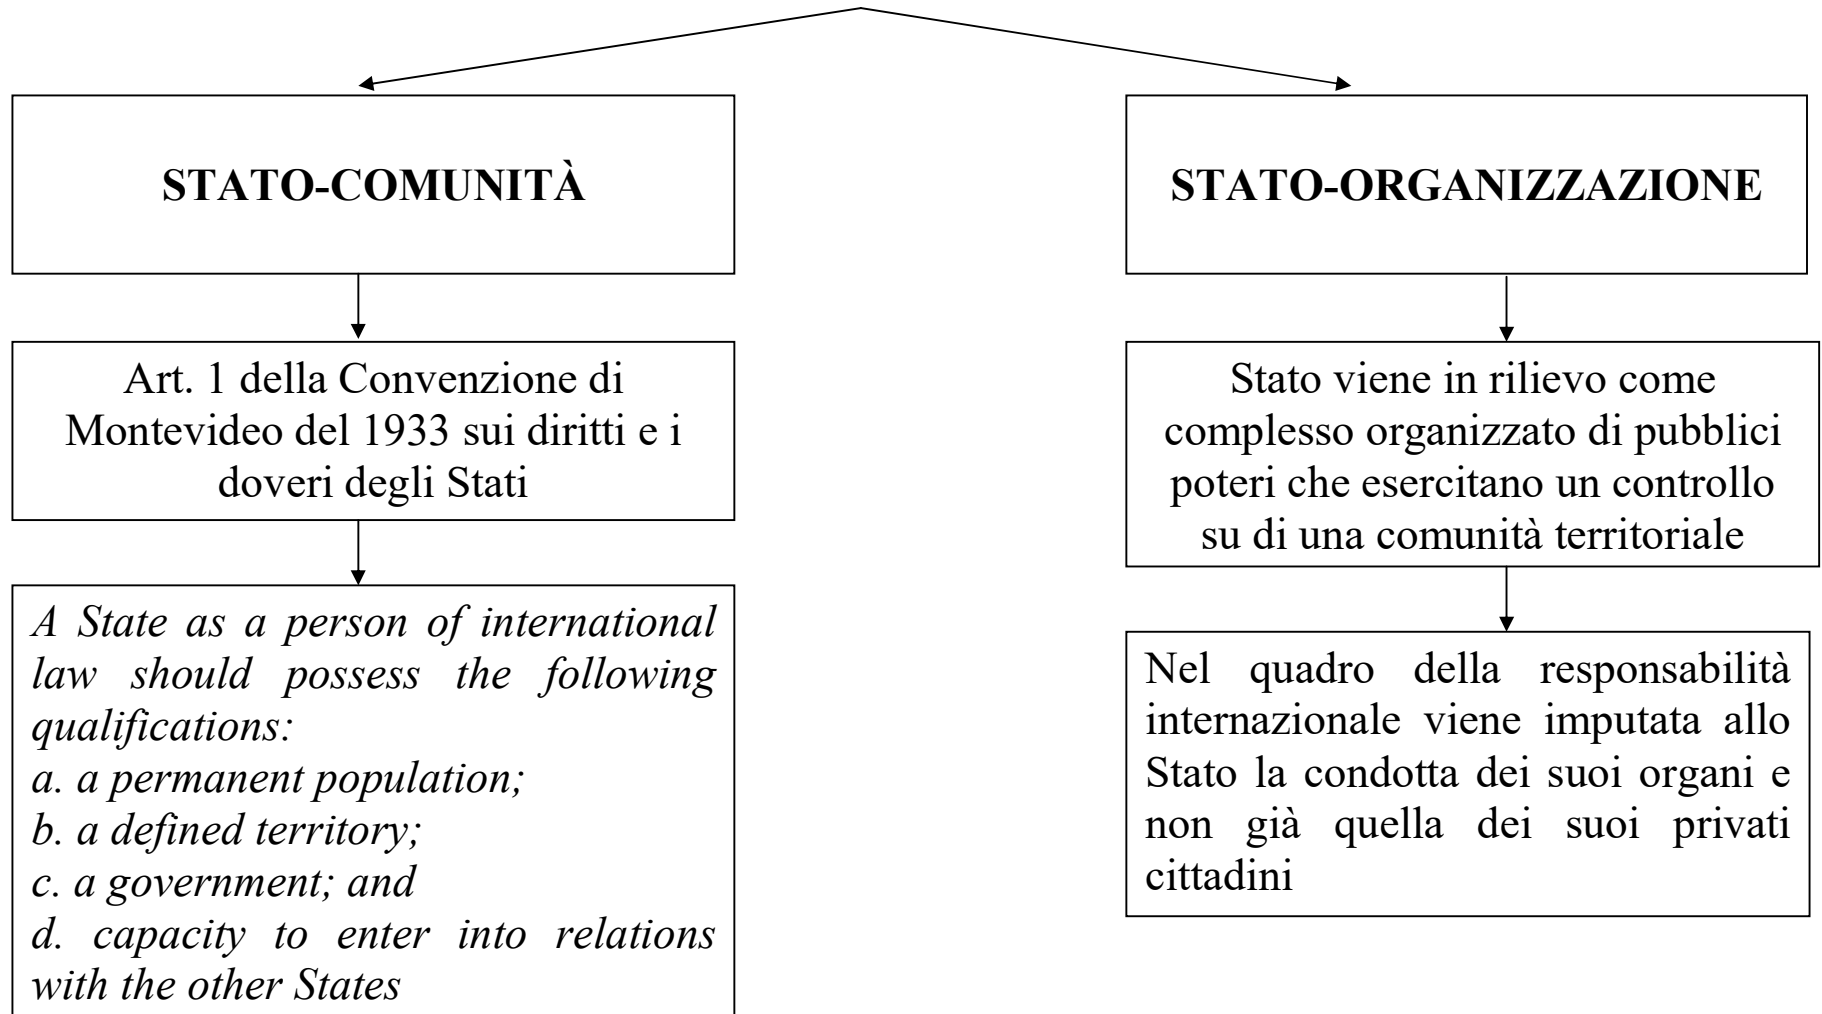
STATO-COMUNITÀ

Art. 1 della Convenzione di Montevideo del 1933 sui diritti e i doveri degli Stati

*A State as a person of international law should possess the following qualifications:*
*a. a permanent population;*
*b. a defined territory;*
*c. a government; and*
*d. capacity to enter into relations with the other States*

STATO-ORGANIZZAZIONE

Stato viene in rilievo come complesso organizzato di pubblici poteri che esercitano un controllo su di una comunità territoriale

Nel quadro della responsabilità internazionale viene imputata allo Stato la condotta dei suoi organi e non già quella dei suoi privati cittadini